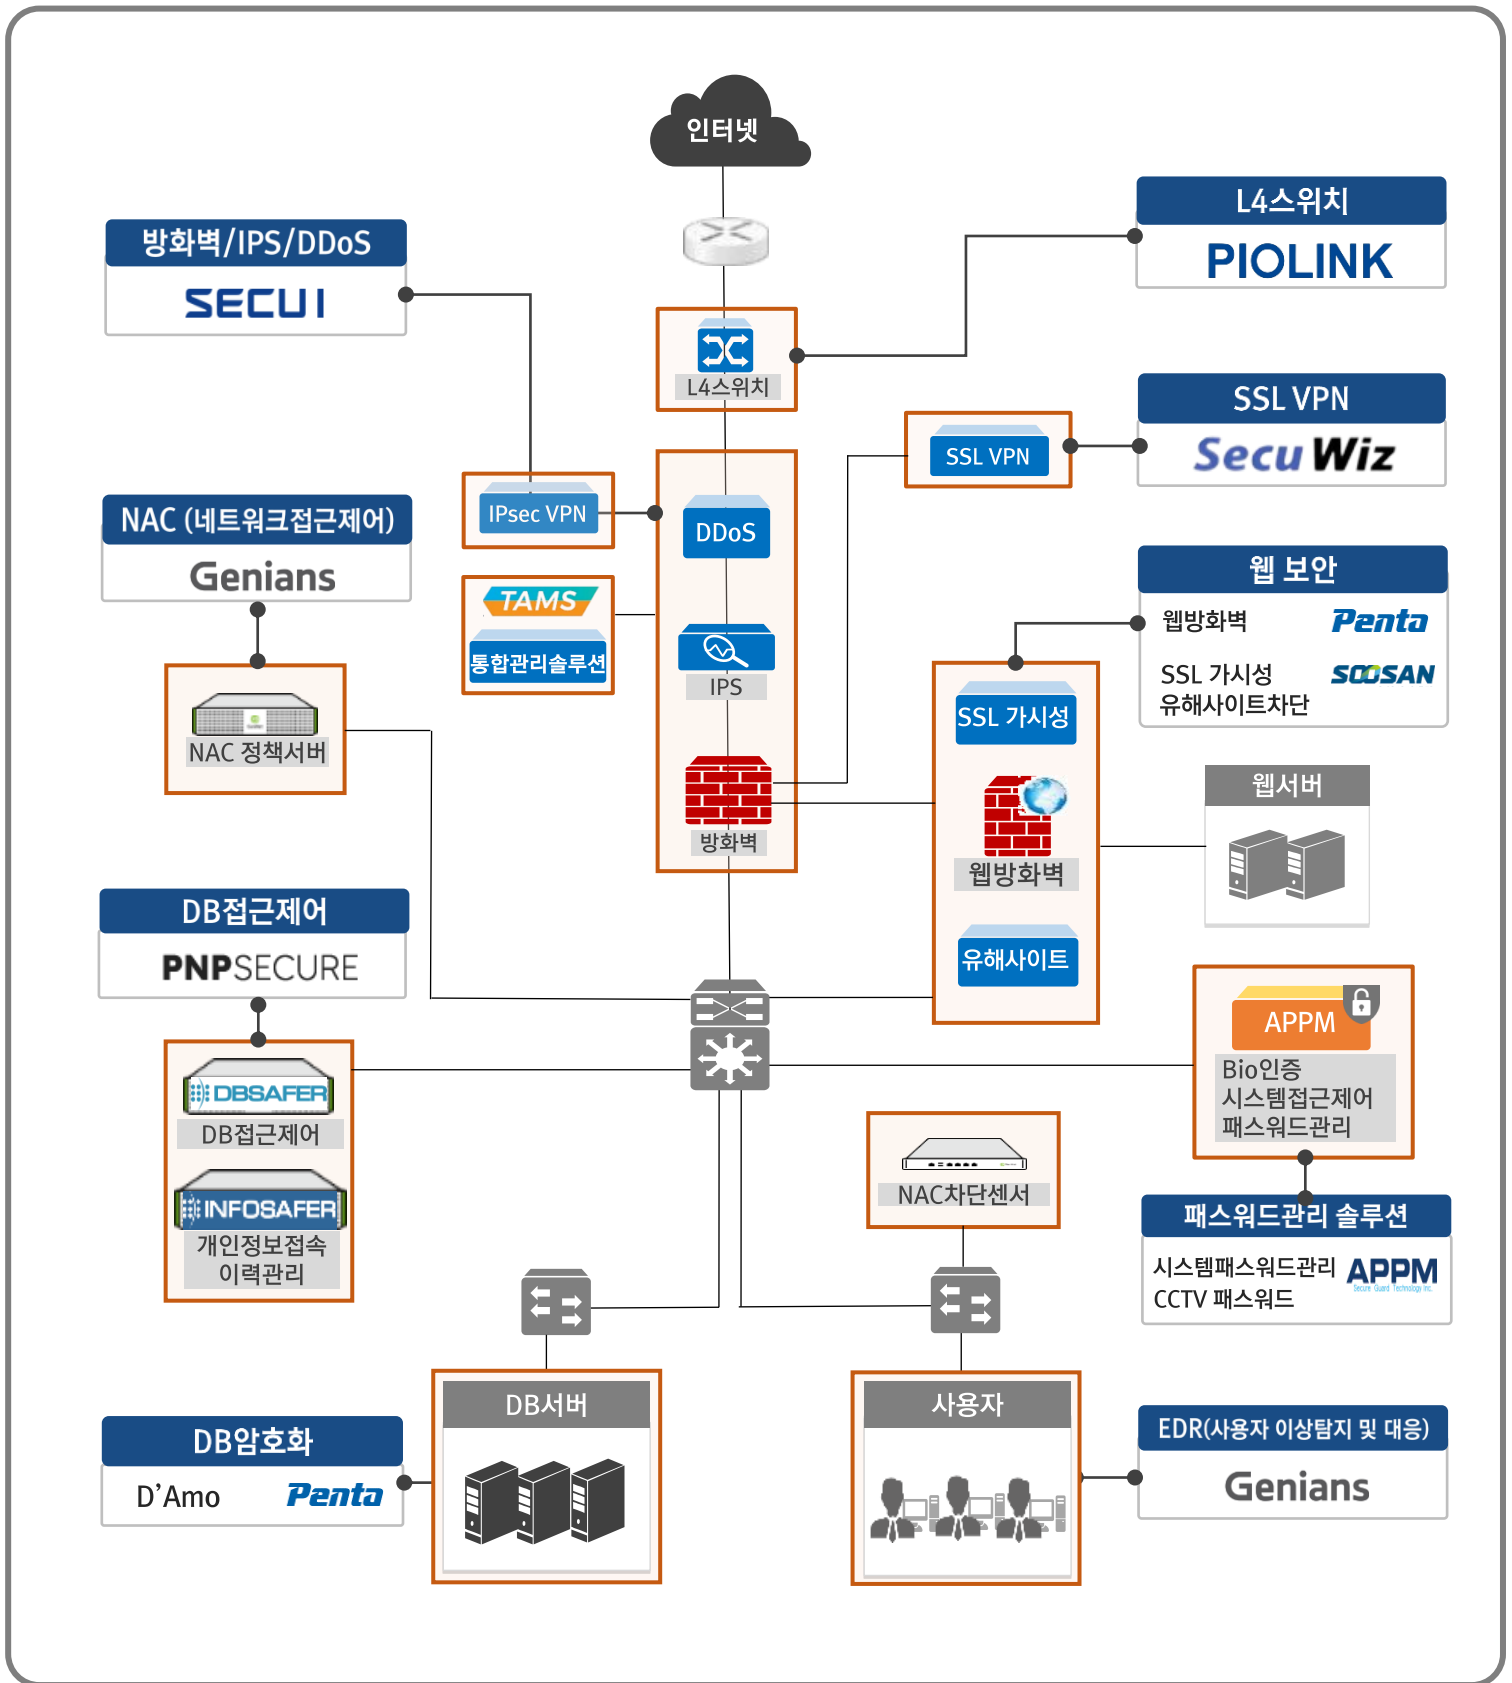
인터넷

방화벽/IPS/DDoS
SECUI

L4스위치
PIOLINK

L4스위치

SSL VPN
SecuWiz

SSL VPN

IPsec VPN

DDoS

NAC (네트워크접근제어)
Genians

TAMS
통합관리솔루션

IPS

웹 보안
웹방화벽 Penta
SSL 가시성 유해사이트차단 SOOSAN

NAC 정책서버

SSL 가시성

방화벽

웹방화벽

웹서버

DB접근제어
PNPSECURE

유해사이트

APPM
Bio인증
시스템접근제어
패스워드관리

DBSAFER
DB접근제어

INFOSAFER
개인정보접속 이력관리

NAC차단센서

패스워드관리 솔루션
시스템패스워드관리
CCTV 패스워드
APPM

DB서버

사용자

DB암호화
D'Amo Penta

EDR(사용자 이상탐지 및 대응)
Genians